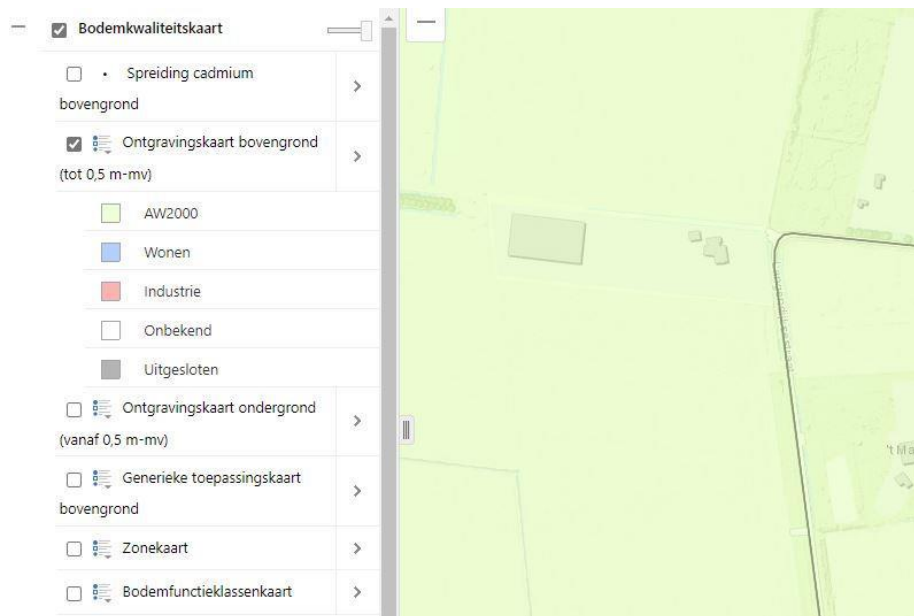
—

Bodemkwaliteitskaart

Spreiding cadmium bovengrond

Ontgravingskaart bovengrond (tot 0,5 m-mv)

AW2000

Wonen

Industrie

Onbekend

Uitgesloten

Ontgravingskaart ondergrond (vanaf 0,5 m-mv)

Generieke toepassingskaart bovengrond

Zonekaart

Bodemfunctieklassenkaart

—

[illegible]

't Ma